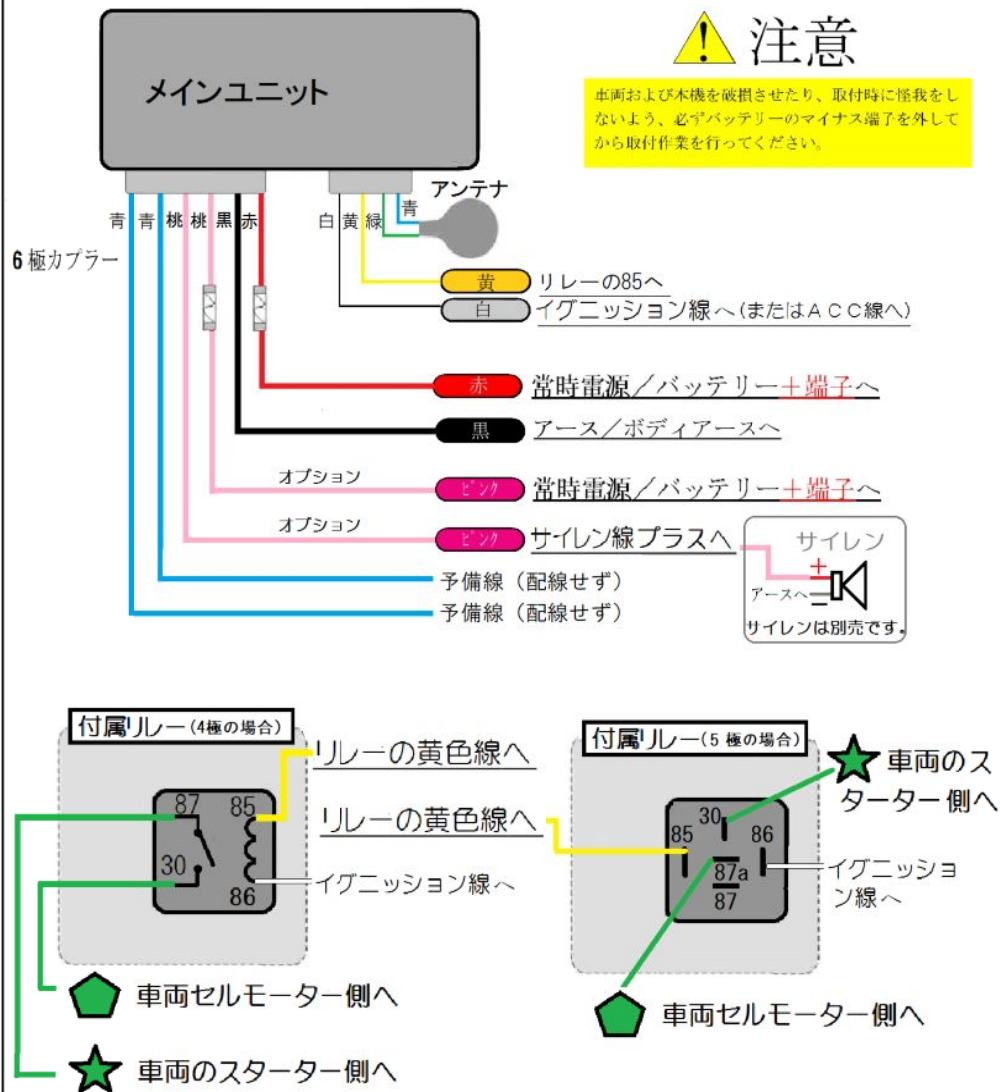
メインユニット

注意

車両および本機を破損させたり、取付時に怪我をしないよう、必ずバッテリーのマイナス端子を外してから取付作業を行ってください。

アンテナ

青 青 桃 桃 黒 赤

白 黄 緑 青

6 極カプラー

黄 リレーの85へ

白 イグニッション線へ（またはＡＣＣ線へ）

赤 常時電源／バッテリー＋端子へ

黒 アース／ボディアースへ

オプション

ピンク 常時電源／バッテリー＋端子へ

オプション

ピンク サイレン線プラスへ

サイレン

+

アースへ

サイレンは別売です。

予備線（配線せず）

予備線（配線せず）

付属リレー（4極の場合）

87 85

30

86

リレーの黄色線へ

イグニッション線へ

車両セルモーター側へ

車両のスターター側へ

付属リレー（5 極の場合）

30

85 86

87a

87

リレーの黄色線へ

車両のスターター側へ

イグニッション線へ

車両セルモーター側へ